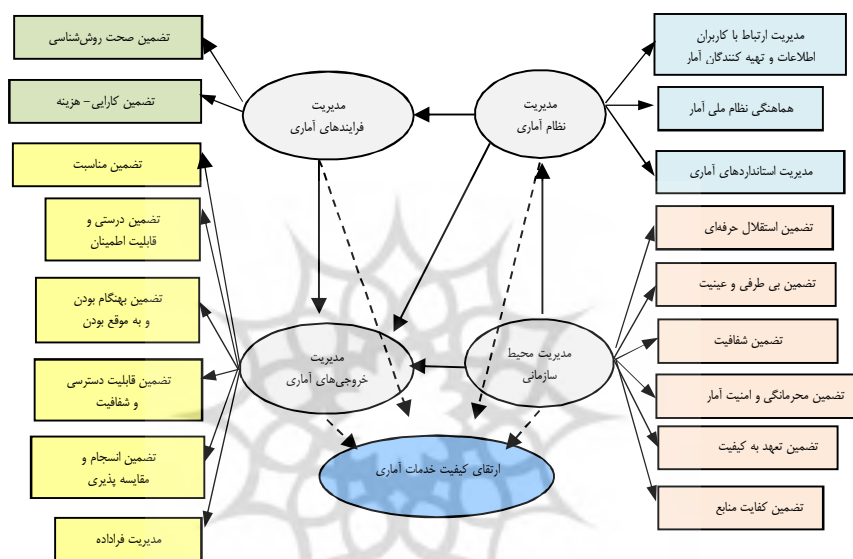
تضمین صحت روش‌شناسی

تضمین کارایی- هزینه

مدیریت
فرایندهای آماری

مدیریت
نظام آماری

مدیریت ارتباط با کاربران
اطلاعات و تهیه کنندگان آمار

هماهنگی نظام ملی آمار

مدیریت استانداردهای آماری

تضمین مناسبت

تضمین درستی و
قابلیت اطمینان

تضمین بهنگام بودن
و به موقع بودن

تضمین قابلیت دسترسی
و شفافیت

تضمین انسجام و
مقایسه پذیری

مدیریت فراداده

مدیریت
خروجی‌های آماری

مدیریت محیط
سازمانی

ارتقای کیفیت خدمات آماری

تضمین استقلال حرفه‌ای

تضمین بی طرفی و عینیت

تضمین شفافیت

تضمین محرمانگی و امنیت آمار

تضمین تعهد به کیفیت

تضمین کفایت منابع